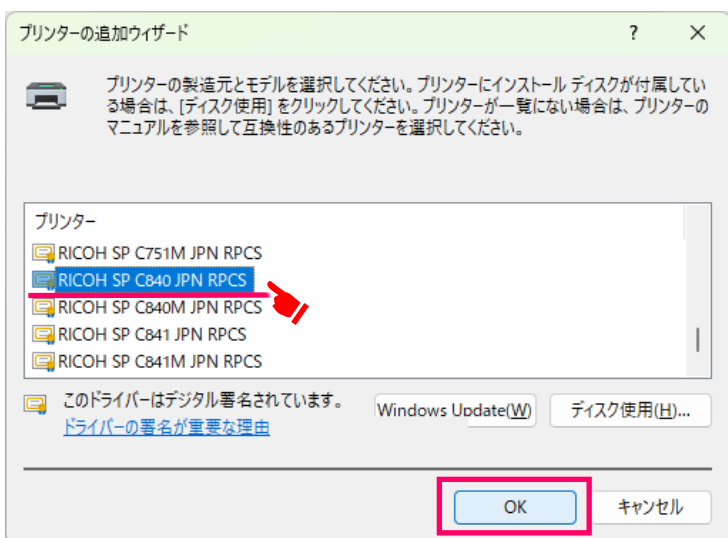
プリンターの追加ウィザード

?

×

プリンターの製造元とモデルを選択してください。プリンターにインストール ディスクが付属している場合は、[ディスク使用] をクリックしてください。プリンターが一覧にない場合は、プリンターのマニュアルを参照して互換性のあるプリンターを選択してください。

プリンター

RICOH SP C751M JPN RPCS

RICOH SP C840 JPN RPCS

RICOH SP C840M JPN RPCS

RICOH SP C841 JPN RPCS

RICOH SP C841M JPN RPCS

このドライバーはデジタル署名されています。

ドライバーの署名が重要な理由

Windows Update(W)

ディスク使用(H)...

OK

キャンセル